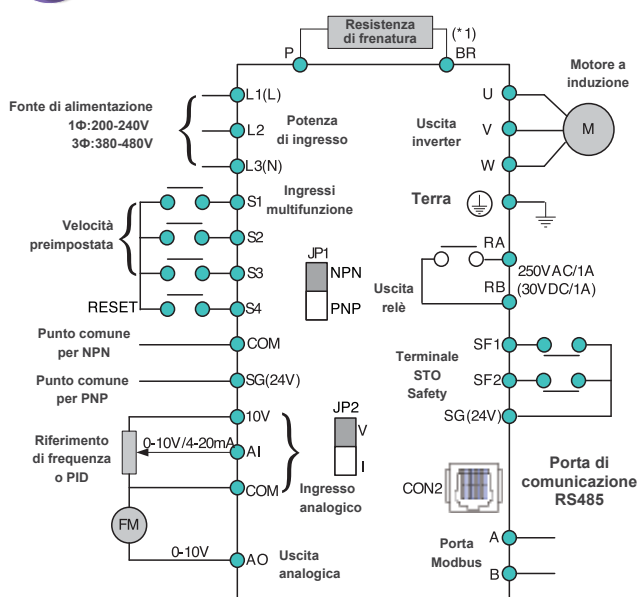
Resistenza di frenatura
(*1)
P
BR
Motore a induzione
Fonte di alimentazione
1Φ:200-240V
3Φ:380-480V
L1(L)
L2
L3(N)
Potenza di ingresso
U
V
W
M
Uscita inverter
Velocità preimpostata
S1
S2
S3
S4
RESET
Ingressi multifunzione
Terra
JP1
NPN
PNP
RA
RB
250VAC/1A
(30VDC/1A)
Uscita relè
Punto comune per NPN
COM
Punto comune per PNP
SG(24V)
Terminale STO Safety
SF1
SF2
SG(24V)
10V
JP2
V
I
Riferimento di frequenza o PID
0-10V/4-20mA
AI
COM
Ingresso analogico
Porta di comunicazione RS485
CON2
FM
0-10V
AO
Uscita analogica
Porta Modbus
A
B